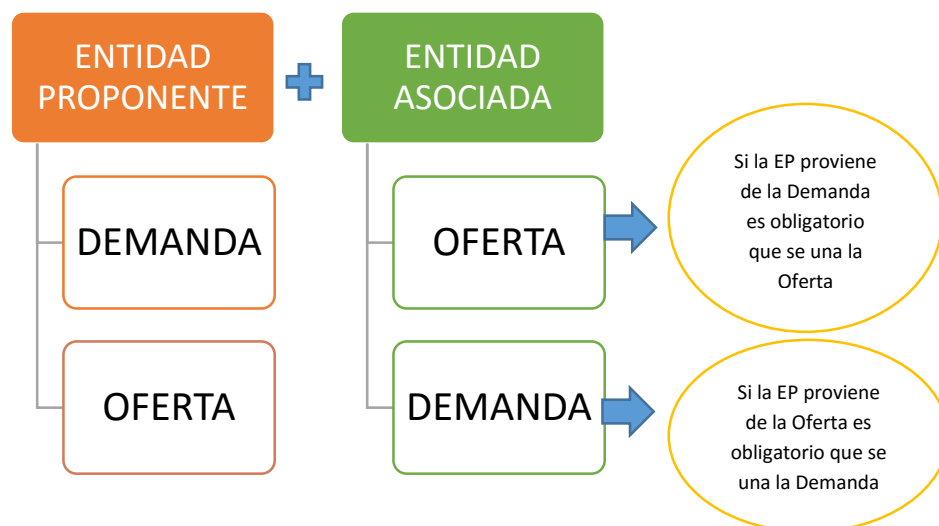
ENTIDAD PROPONENTE

DEMANDA

OFERTA

ENTIDAD ASOCIADA

OFERTA

DEMANDA

Si la EP proviene de la Demanda es obligatorio que se una la Oferta

Si la EP proviene de la Oferta es obligatorio que se una la Demanda